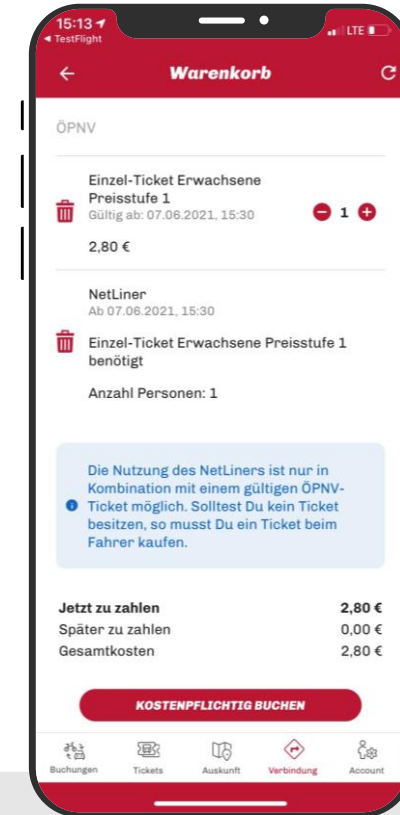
15:13
◂ TestFlight
LTE

Warenkorb

ÖPNV

Einzel-Ticket Erwachsene Preisstufe 1
Gültig ab: 07.06.2021, 15:30
1
2,80 €

NetLiner
Ab 07.06.2021, 15:30

Einzel-Ticket Erwachsene Preisstufe 1 benötigt

Anzahl Personen: 1

Die Nutzung des NetLiners ist nur in Kombination mit einem gültigen ÖPNV-Ticket möglich. Solltest Du kein Ticket besitzen, so musst Du ein Ticket beim Fahrer kaufen.

| | |
|---|---|
| **Jetzt zu zahlen** | **2,80 €** |
| Später zu zahlen | 0,00 € |
| Gesamtkosten | 2,80 € |

KOSTENPFLICHTIG BUCHEN

Buchungen Tickets Auskunft Verbindung Account